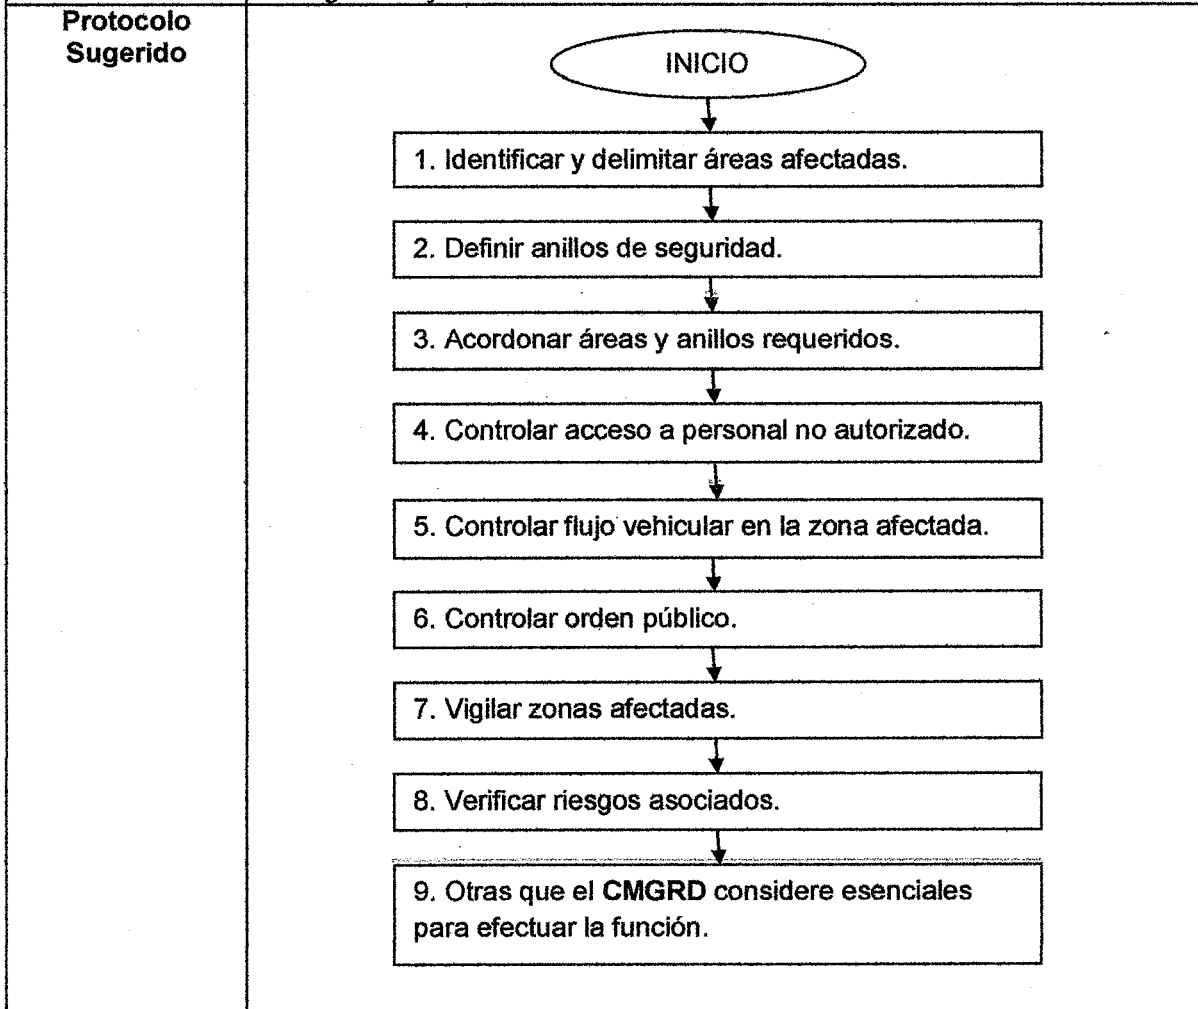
Protocolo Sugerido

INICIO

1. Identificar y delimitar áreas afectadas.

2. Definir anillos de seguridad.

3. Acordonar áreas y anillos requeridos.

4. Controlar acceso a personal no autorizado.

5. Controlar flujo vehicular en la zona afectada.

6. Controlar orden público.

7. Vigilar zonas afectadas.

8. Verificar riesgos asociados.

9. Otras que el CMGRD considere esenciales para efectuar la función.